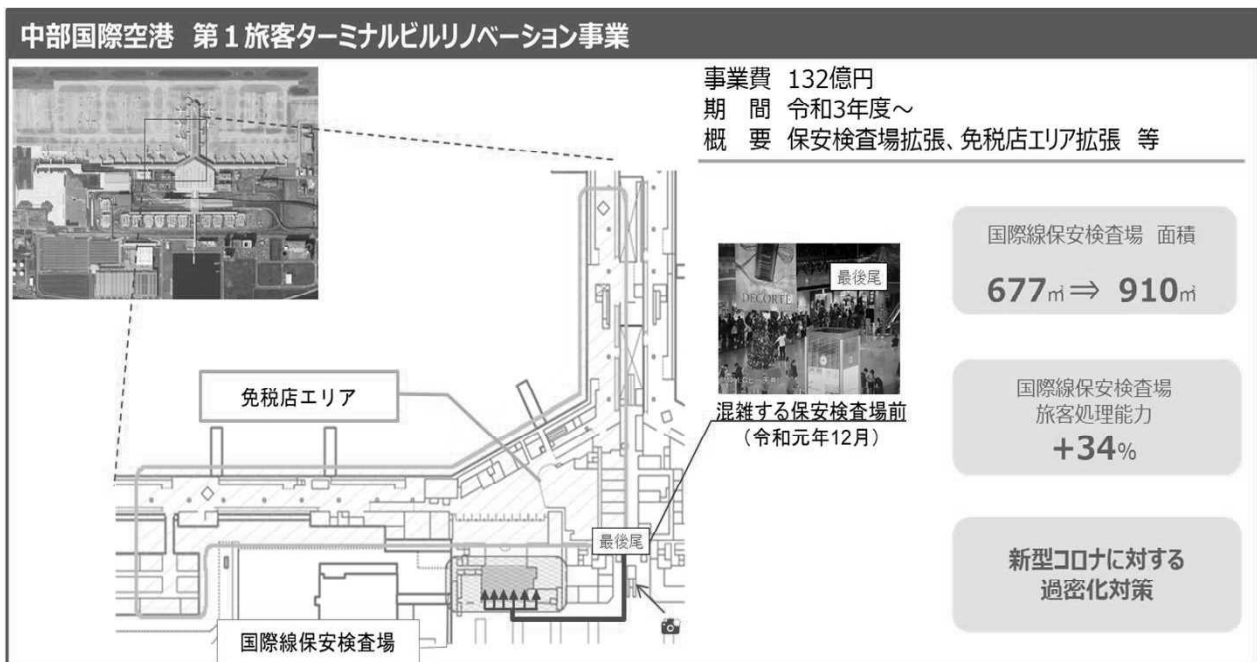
中部国際空港　第１旅客ターミナルビルリノベーション事業

事業費　132億円
期　間　令和3年度～
概　要　保安検査場拡張、免税店エリア拡張　等

最後尾

DECORTE

混雑する保安検査場前
（令和元年12月）

国際線保安検査場　面積

677㎡⇒ 910㎡

国際線保安検査場
旅客処理能力
+34%

新型コロナに対する
過密化対策

免税店エリア

最後尾

国際線保安検査場